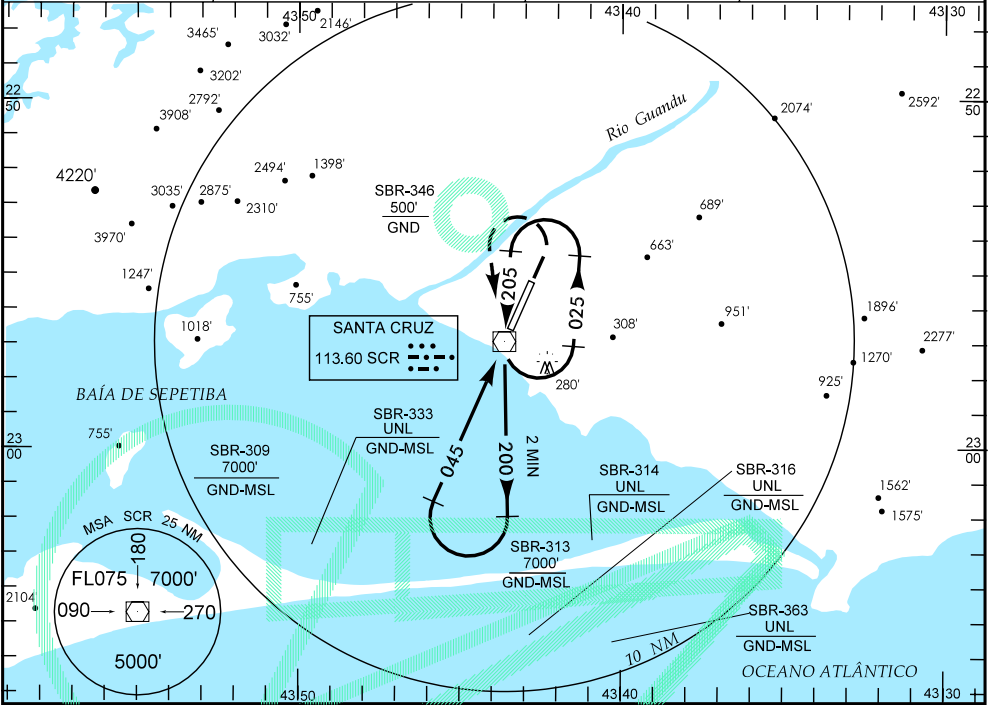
43 50
2146'
43 40
43 30
3465'
3032'
3202'
22
50
2792'
3908'
Rio Guandu
2074'
2592'
22
50
2494'
1398'
4220'
3035'
2875'
2310'
SBR-346
500'
GND
689'
3970'
663'
1247'
755'
205
025
1896'
SANTA CRUZ
113.60 SCR
1018'
308'
951'
2277'
1270'
280'
925'
BAÍA DE SEPETIBA
SBR-333
UNL
GND-MSL
23
00
755'
SBR-309
7000'
GND-MSL
045
200
2 MIN
23
00
SBR-314
UNL
GND-MSL
SBR-316
UNL
GND-MSL
1562'
1575'
MSA
SCR
25 NM
180
SBR-313
7000'
GND-MSL
FL075
7000'
2104
090
270
SBR-363
UNL
GND-MSL
10 NM
5000'
OCEANO ATLÂNTICO
43 50
43 40
43 30